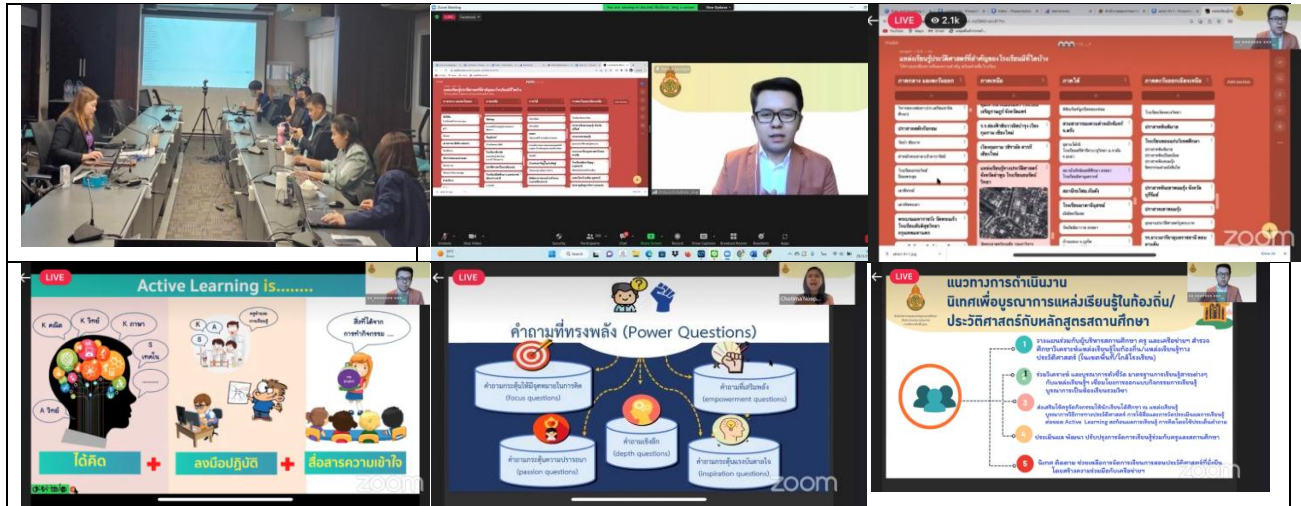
LIVE 2.1k

แหล่งเรียนรู้ประวัติศาสตร์ที่สำคัญของโรงเรียนมีอะไรบ้าง

ภาคกลาง และตะวันออก

ภาคเหนือ

ภาคใต้

ภาคตะวันออกเฉียงเหนือ

zoom

LIVE

Active Learning is........

K คณิต

K วิทย์

K ภาษา

A วิทย์

ได้คิด

ลงมือปฏิบัติ

สื่อสารความเข้าใจ

zoom

LIVE

คำถามที่ทรงพลัง (Power Questions)

คำถามกระตุ้นให้มีจุดหมายในการคิด (focus questions)

คำถามเพิ่มกำลังพลัง (empowerment questions)

คำถามเชิงลึก (depth questions)

คำถามกระตุ้นความปรารถนา (passion questions)

คำถามกระตุ้นแรงบันดาลใจ (inspiration questions)

zoom

LIVE

แนวทางการดำเนินงาน นิเทศเพื่อบูรณาการแหล่งเรียนรู้ในท้องถิ่น/ประวัติศาสตร์กับหลักสูตรสถานศึกษา

1

2

3

4

5

zoom